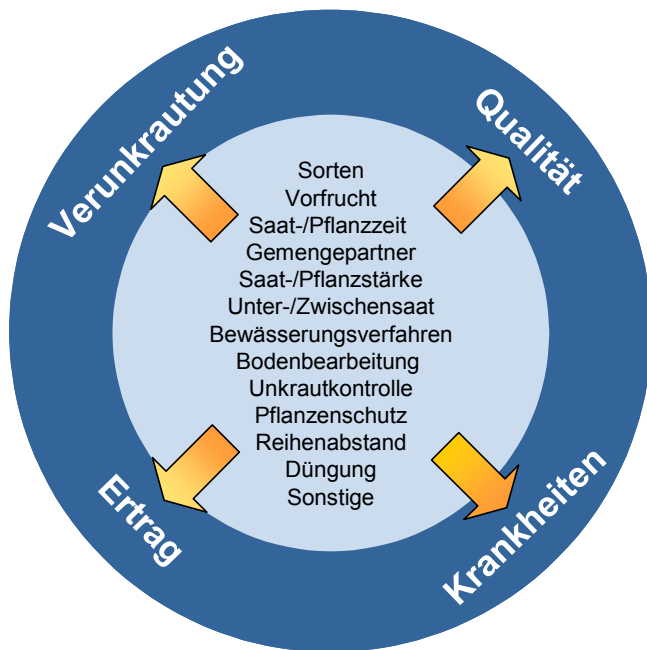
Verunkrautung

Qualität

Sorten
Vorfrucht
Saat-/Pflanzzeit
Gemengepartner
Saat-/Pflanzstärke
Unter-/Zwischensaat
Bewässerungsverfahren
Bodenbearbeitung
Unkrautkontrolle
Pflanzenschutz
Reihenabstand
Düngung
Sonstige

Ertrag

Krankheiten